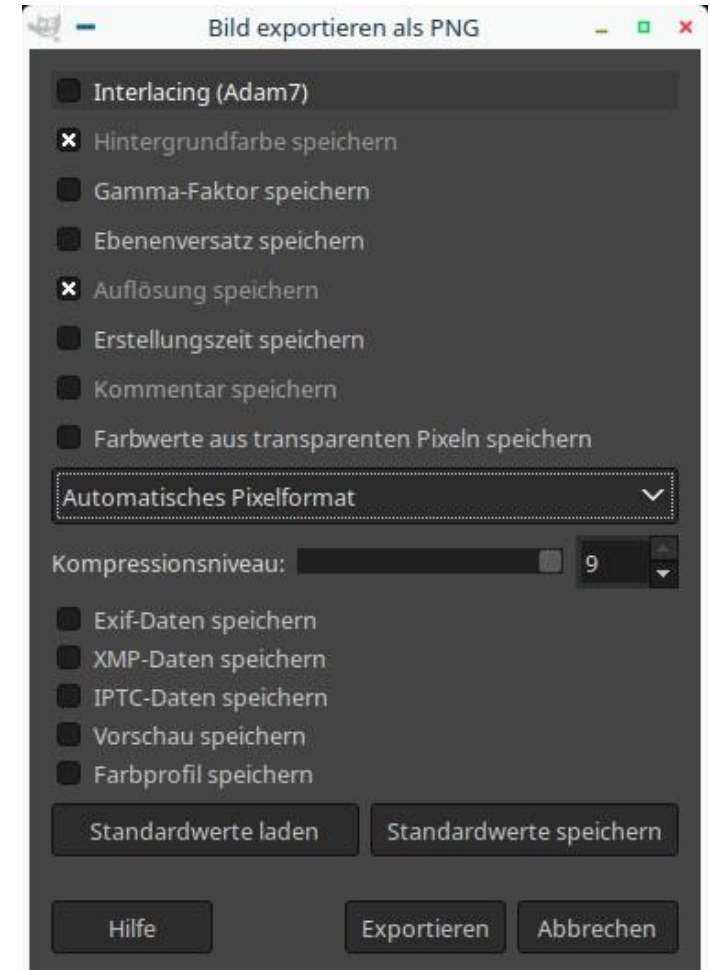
Bild exportieren als PNG

Interlacing (Adam7)

Hintergrundfarbe speichern

Gamma-Faktor speichern

Ebenenversatz speichern

Auflösung speichern

Erstellungszeit speichern

Kommentar speichern

Farbwerte aus transparenten Pixeln speichern

Automatisches Pixelformat

Kompressionsniveau: 9

Exif-Daten speichern

XMP-Daten speichern

IPTC-Daten speichern

Vorschau speichern

Farbprofil speichern

Standardwerte laden

Standardwerte speichern

Hilfe

Exportieren

Abbrechen